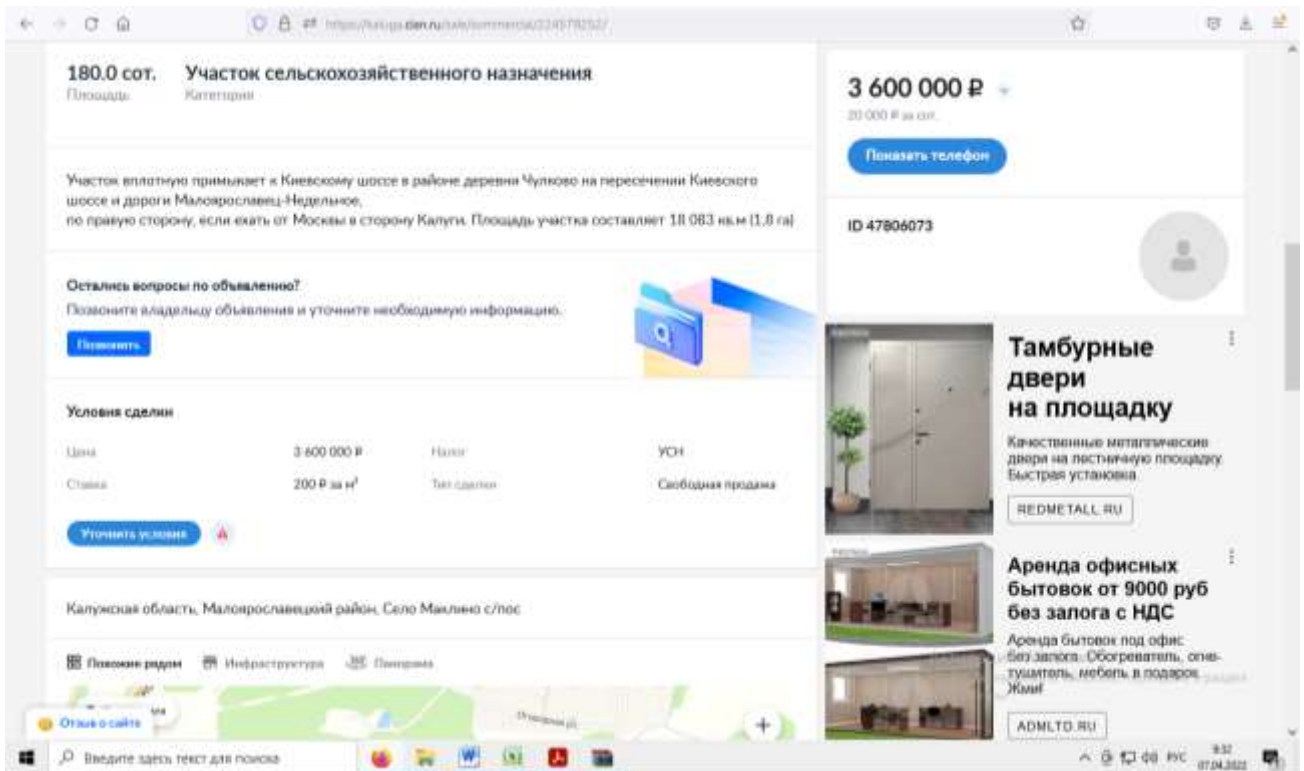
https://kaluga.cian.ru/sale/commercial/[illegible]/

180.0 сот.
Площадь

Участок сельскохозяйственного назначения
Категория

Участок вплотную примыкает к Киевскому шоссе в районе деревни Чулково на пересечении Киевского шоссе и дороги Малоярославец-Недельное,
по правую сторону, если ехать от Москвы в сторону Калуги. Площадь участка составляет 18 083 кв.м (1,8 га)

Остались вопросы по объявлению?
Позвоните владельцу объявления и уточните необходимую информацию.

Позвонить

Условия сделки

| Цена | 3 600 000 ₽ | Налог | УСН |
|---|---|---|---|
| Ставка | 200 ₽ за м² | Тип сделки | Свободная продажа |

Уточнить условия

Калужская область, Малоярославецкий район, Село Маклино с/пос

Похожие рядом
Инфраструктура
Панорама

Отзыв о сайте

3 600 000 ₽
20 000 ₽ за сот.

Показать телефон

ID 47806073

Тамбурные двери на площадку
Качественные металлические двери на лестничную площадку. Быстрая установка
REDMETALL.RU

Аренда офисных бытовок от 9000 руб без залога с НДС
Аренда бытовок под офис без залога. Обогреватель, огнетушитель, мебель в подарок. Жми!
ADMLTD.RU

Введите здесь текст для поиска

РУС 9:32 07.04.2022